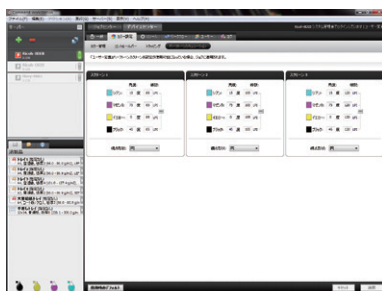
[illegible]

スクリーン 1
角度 線数
シアン 15 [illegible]
マゼンタ 75 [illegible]
イエロー 0 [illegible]
ブラック 45 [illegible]

スクリーン 2
角度 線数
シアン 15 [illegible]
マゼンタ 75 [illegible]
イエロー 0 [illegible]
ブラック 45 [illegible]

スクリーン 3
角度 線数
シアン 15 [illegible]
マゼンタ 75 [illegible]
イエロー 0 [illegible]
ブラック 45 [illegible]

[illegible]